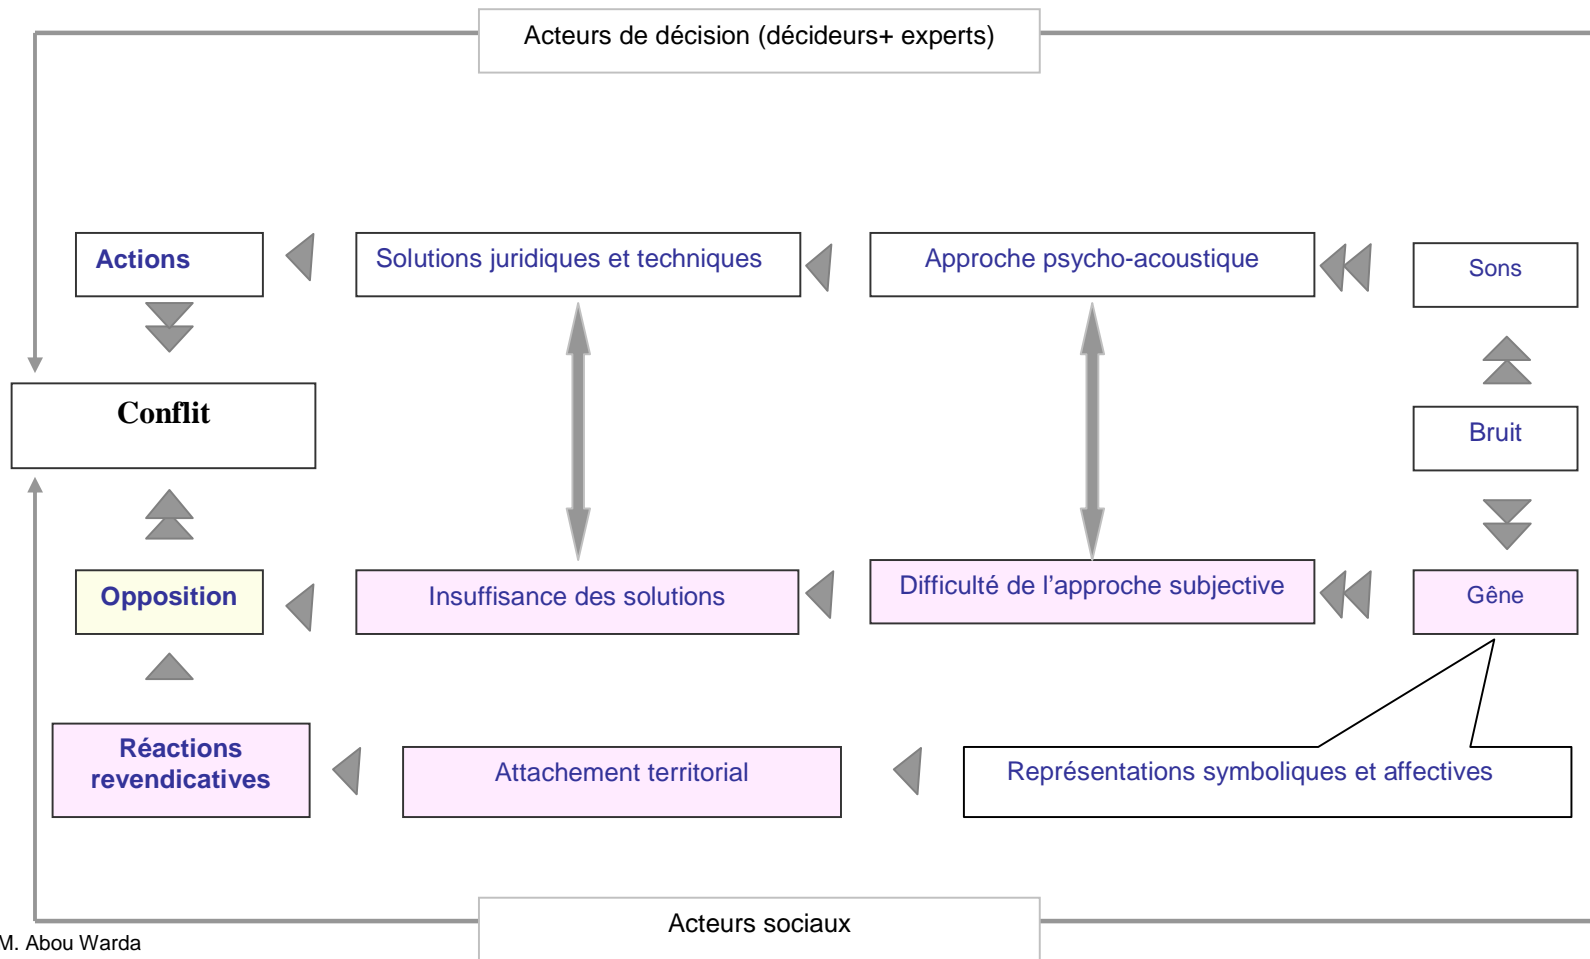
Acteurs de décision (décideurs+ experts)

Actions

Solutions juridiques et techniques

Approche psycho-acoustique

Sons

Conflit

Bruit

Opposition

Insuffisance des solutions

Difficulté de l'approche subjective

Gêne

Réactions revendicatives

Attachement territorial

Représentations symboliques et affectives

Acteurs sociaux

M. Abou Warda